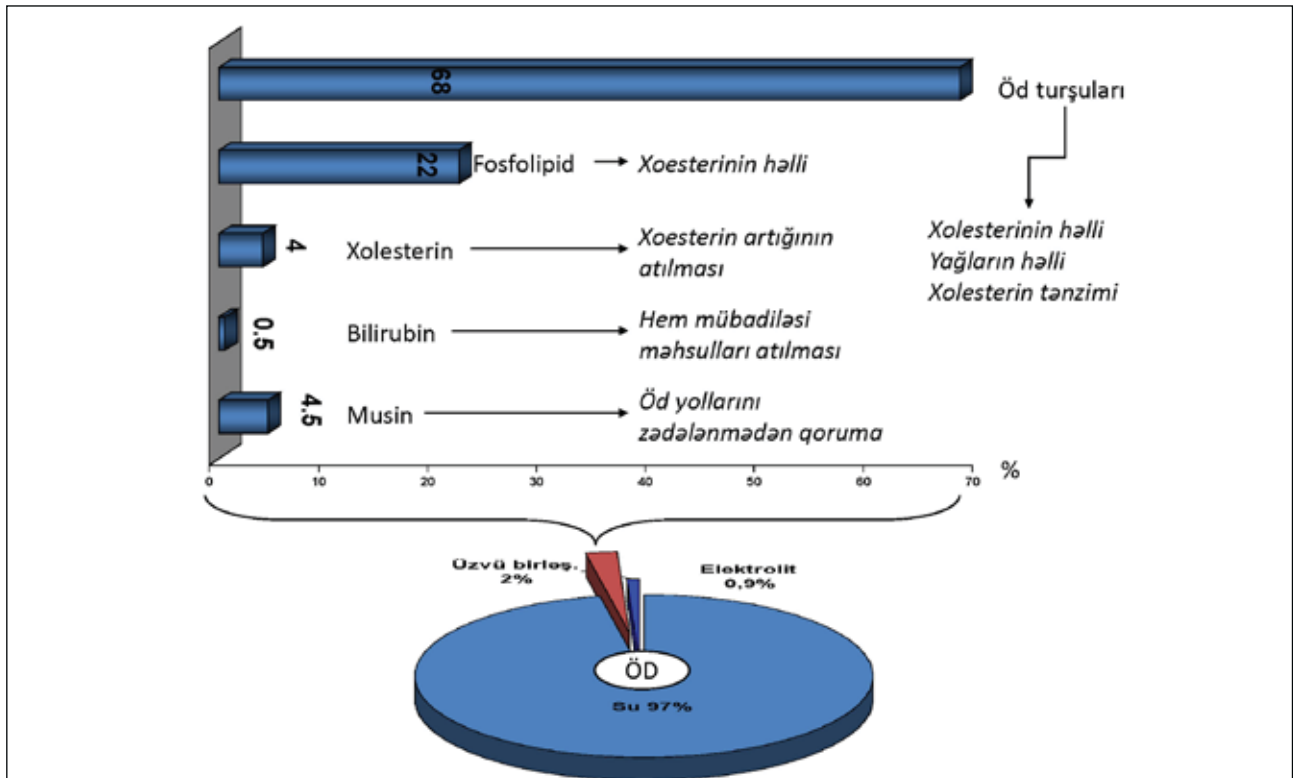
68

Öd turşuları

22

Fosfolipid → Xoesterinin həlli

Xolesterinin həlli
Yağların həlli
Xolesterin tənzimi

4

Xolesterin → Xoesterin artığının atılması

0.5

Bilirubin → Hem mübadiləsi məhsulları atılması

4.5

Musin → Öd yollarını zədələnmədən qoruma

0 10 20 30 40 50 60 70 %

Üzvü birləş. 2%

Elektrolit 0,9%

ÖD

Su 97%